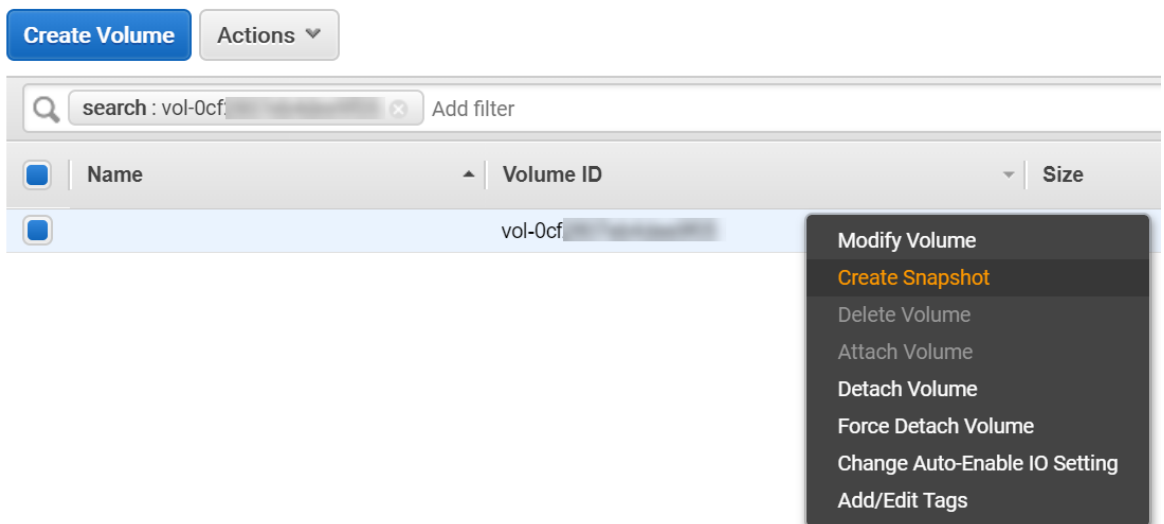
Create Volume
Actions

search : vol-0cf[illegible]
Add filter

| Name | Volume ID | Size |
|---|---|---|
| | vol-0cf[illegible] | |

Modify Volume
Create Snapshot
Delete Volume
Attach Volume
Detach Volume
Force Detach Volume
Change Auto-Enable IO Setting
Add/Edit Tags